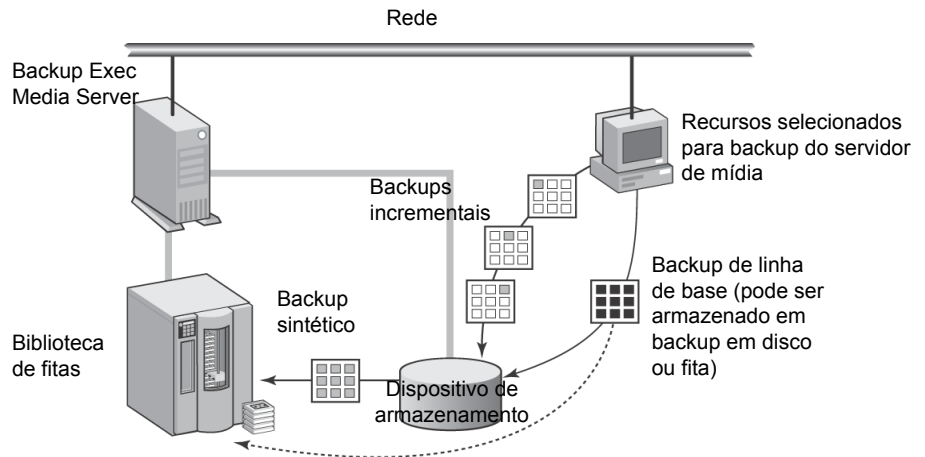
Rede

Backup Exec Media Server

Recursos selecionados para backup do servidor de mídia

Backups incrementais

Backup de linha de base (pode ser armazenado em backup em disco ou fita)

Backup sintético

Biblioteca de fitas

Dispositivo de armazenamento